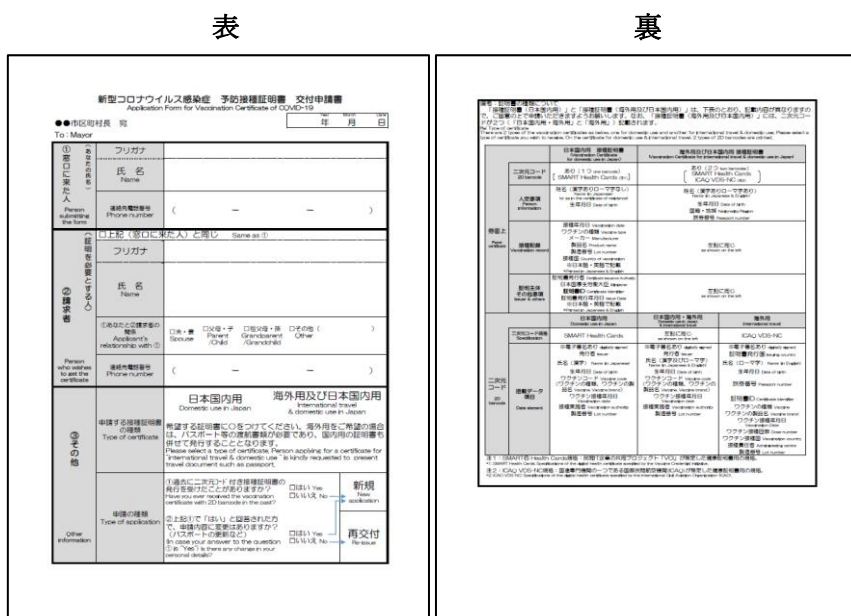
表

裏

新型コロナウイルス感染症　予防接種証明書　交付申請書
Application Form for Vaccination Certificate of COVID-19

●●市区町村長　宛
To : Mayor

Year 年 Month 月 Date 日

| ①窓口に来た人 Person submitting the form | あなたの氏名 | フリガナ | |
|---|---|---|---|
| | | 氏名 Name | |
| | | 連絡先電話番号 Phone number | （　　－　　－　　） |
| ②請求者 Person who wishes to get the certificate | 証明を必要とする人 | □上記（窓口に来た人）と同じ　Same as ① | |
| | | フリガナ | |
| | | 氏名 Name | |
| | | ①あなたとの関係 Applicant's relationship with ① | □夫・妻 Spouse　□父母・子 Parent /Child　□祖父母・孫 Grandparent /Grandchild　□その他（　） Other |
| | | 連絡先電話番号 Phone number | （　　－　　－　　） |
| ③その他 Other information | | 申請する接種証明書の種類 Type of certificate | 日本国内用 Domestic use in Japan　　海外用及び日本国内用 International travel & domestic use in Japan<br>希望する証明書に○をつけてください。海外用をご希望の場合は、パスポート等の渡航書類が必要であり、国内用の証明書も併せて発行することとなります。<br>Please select a type of certificate. Person applying for a certificate for "International travel & domestic use" is kindly requested to present travel document such as passport. |
| | | 申請の種類 Type of application | ①過去に二次元コード付き接種証明書の発行を受けたことがありますか？ Have you ever received the vaccination certificate with 2D barcode in the past?　□はい Yes　□いいえ No → 新規 New application<br>②上記①で「はい」と回答された方で、申請内容に変更はありますか？（パスポートの更新など） In case your answer to the question ① is "Yes", is there any change in your personal details?　□はい Yes　□いいえ No → 再交付 Reissue |

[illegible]